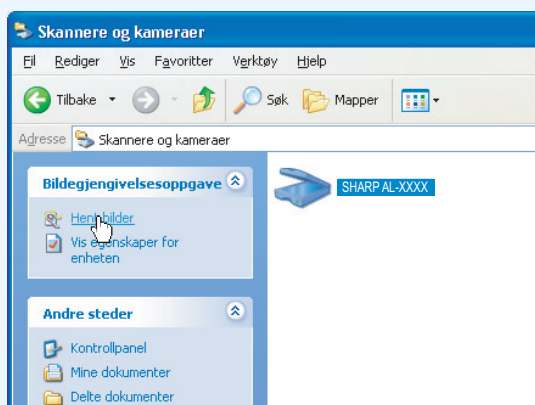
Skannere og kameraer

Fil Rediger Vis Favoritter Verktøy Hjelp

Tilbake Søk Mapper

Adresse Skannere og kameraer

Bildegjengivelsesoppgave

Hent bilder

Vis egenskaper for enheten

Andre steder

Kontrollpanel

Mine dokumenter

Delte dokumenter

SHARP AL-XXXX